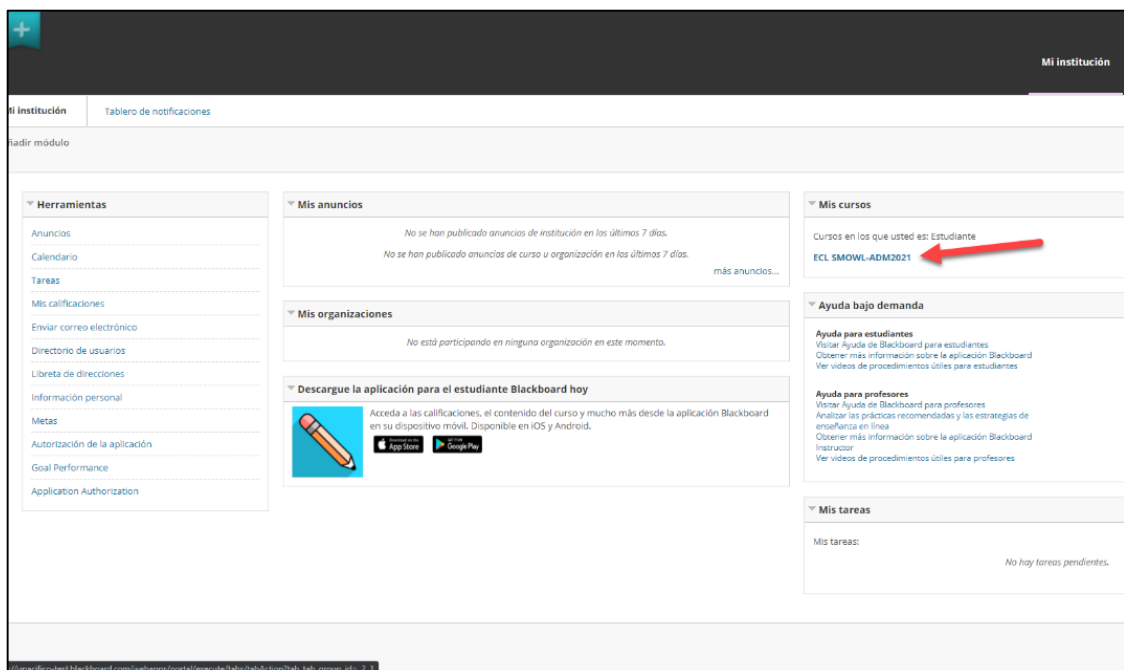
Mi institución

Mi institución | Tablero de notificaciones

ñadir módulo

Herramientas

Anuncios
Calendario
Tareas
Mis calificaciones
Enviar correo electrónico
Directorio de usuarios
Libreta de direcciones
Información personal
Metas
Autorización de la aplicación
Goal Performance
Application Authorization

Mis anuncios

No se han publicado anuncios de institución en los últimos 7 días.

No se han publicado anuncios de curso u organización en los últimos 7 días.

más anuncios...

Mis organizaciones

No está participando en ninguna organización en este momento.

Descargue la aplicación para el estudiante Blackboard hoy

Acceda a las calificaciones, el contenido del curso y mucho más desde la aplicación Blackboard en su dispositivo móvil. Disponible en iOS y Android.

App Store
Google Play

Mis cursos

Cursos en los que usted es: Estudiante

ECL SMOWL-ADM2021

Ayuda bajo demanda

Ayuda para estudiantes
Visitar Ayuda de Blackboard para estudiantes
Obtener más información sobre la aplicación Blackboard
Ver videos de procedimientos útiles para estudiantes

Ayuda para profesores
Visitar Ayuda de Blackboard para profesores
Analizar las prácticas recomendadas y las estrategias de enseñanza en línea
Obtener más información sobre la aplicación Blackboard Instructor
Ver videos de procedimientos útiles para profesores

Mis tareas

Mis tareas:

No hay tareas pendientes.

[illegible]blackboard.com/webapps/portal/execute/tabs/tabAction?tab_tab_group_id=_2_1